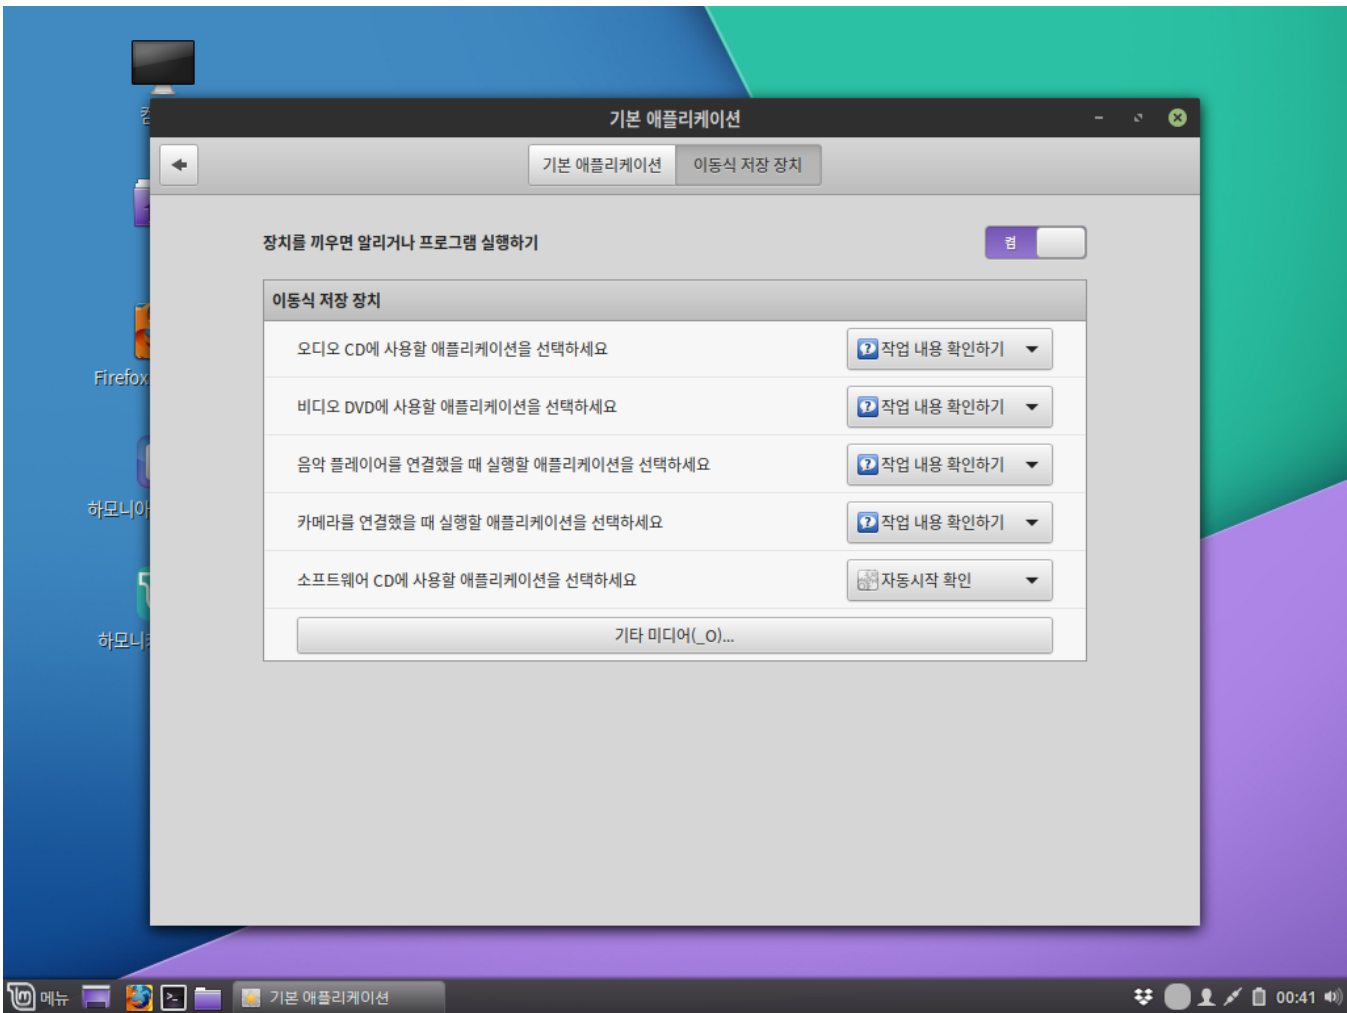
컴

Firefox

하모니아

하모니

기본 애플리케이션

기본 애플리케이션 | 이동식 저장 장치

장치를 끼우면 알리거나 프로그램 실행하기

켬

이동식 저장 장치

오디오 CD에 사용할 애플리케이션을 선택하세요 | 작업 내용 확인하기

비디오 DVD에 사용할 애플리케이션을 선택하세요 | 작업 내용 확인하기

음악 플레이어를 연결했을 때 실행할 애플리케이션을 선택하세요 | 작업 내용 확인하기

카메라를 연결했을 때 실행할 애플리케이션을 선택하세요 | 작업 내용 확인하기

소프트웨어 CD에 사용할 애플리케이션을 선택하세요 | 자동시작 확인

기타 미디어(_O)...

메뉴

기본 애플리케이션

00:41